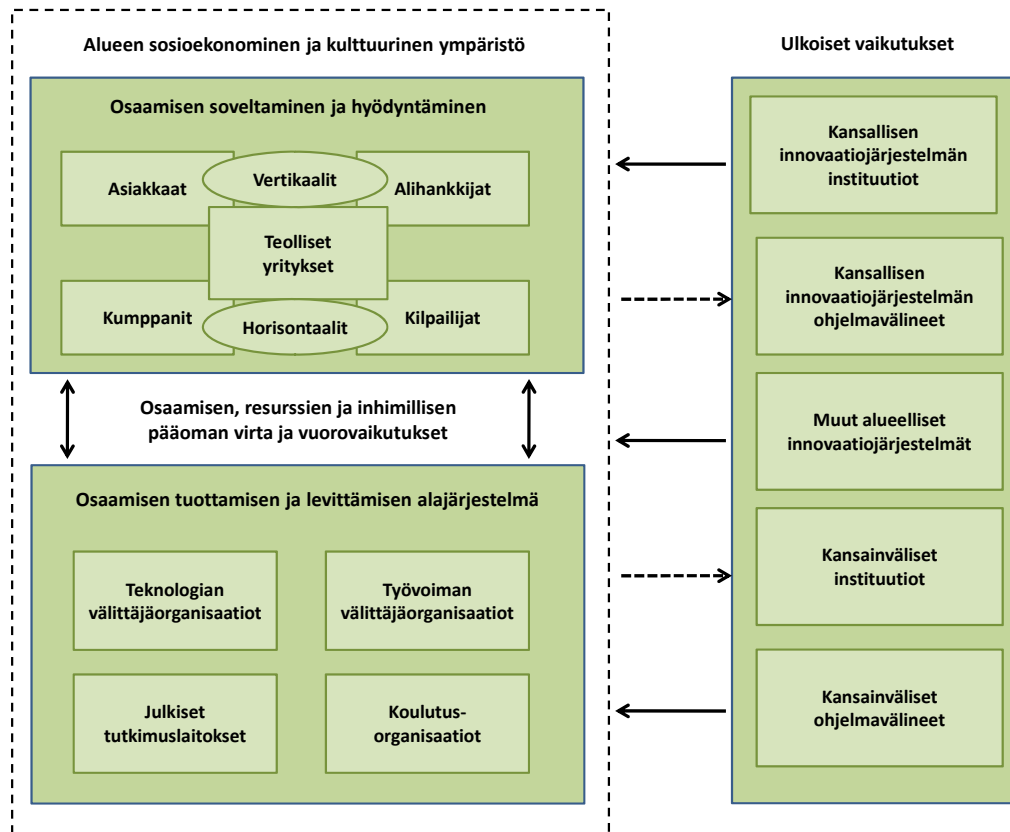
Alueen sosioekonominen ja kulttuurinen ympäristö

Osaamisen soveltaminen ja hyödyntäminen

Asiakkaat

Vertikaalit

Alihankkijat

Teolliset yritykset

Kumppanit

Horisontaalit

Kilpailijat

Osaamisen, resurssien ja inhimillisen pääoman virta ja vuorovaikutukset

Osaamisen tuottamisen ja levittämisen alajärjestelmä

Teknologian välittäjäorganisaatiot

Työvoiman välittäjäorganisaatiot

Julkiset tutkimuslaitokset

Koulutus-organisaatiot

Ulkoiset vaikutukset

Kansallisen innovaatiojärjestelmän instituutiot

Kansallisen innovaatiojärjestelmän ohjelmavälineet

Muut alueelliset innovaatiojärjestelmät

Kansainväliset instituutiot

Kansainväliset ohjelmavälineet